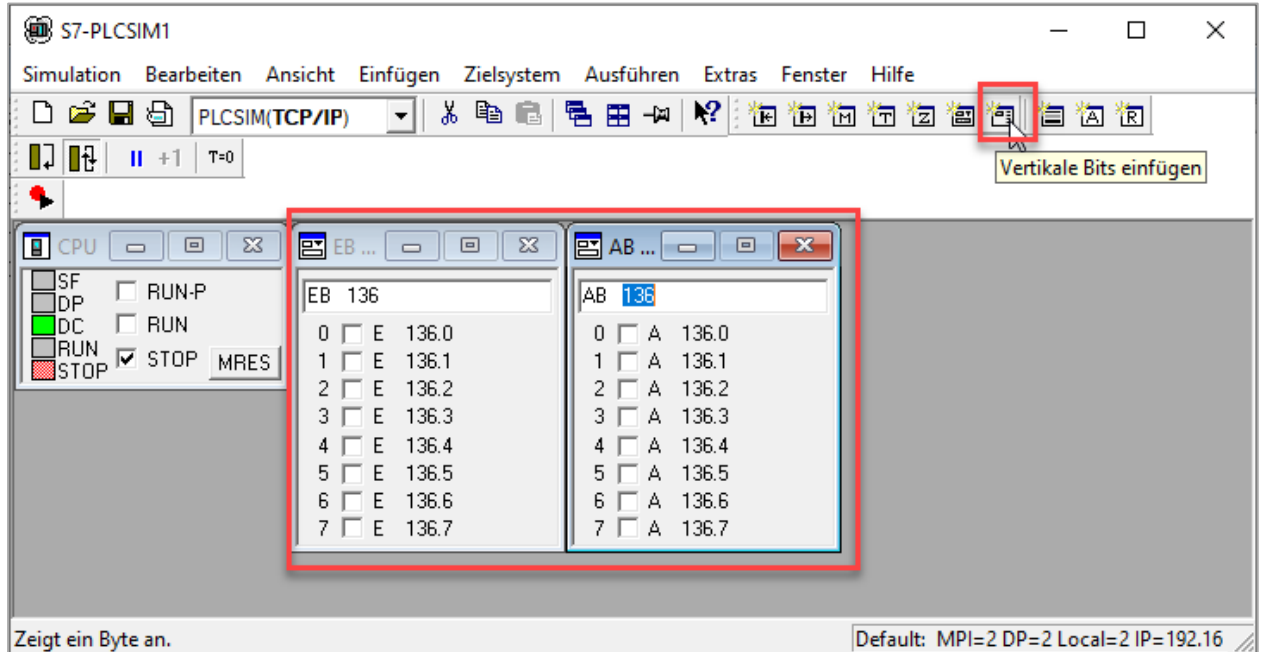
S7-PLCSIM1

Simulation Bearbeiten Ansicht Einfügen Zielsystem Ausführen Extras Fenster Hilfe

PLCSIM(TCP/IP)

II +1 T=0

Vertikale Bits einfügen

CPU

SF
DP
DC
RUN
STOP

RUN-P
RUN
STOP
MRES

EB ...

EB 136

0 E 136.0
1 E 136.1
2 E 136.2
3 E 136.3
4 E 136.4
5 E 136.5
6 E 136.6
7 E 136.7

AB ...

AB 136

0 A 136.0
1 A 136.1
2 A 136.2
3 A 136.3
4 A 136.4
5 A 136.5
6 A 136.6
7 A 136.7

Zeigt ein Byte an.

Default: MPI=2 DP=2 Local=2 IP=192.16